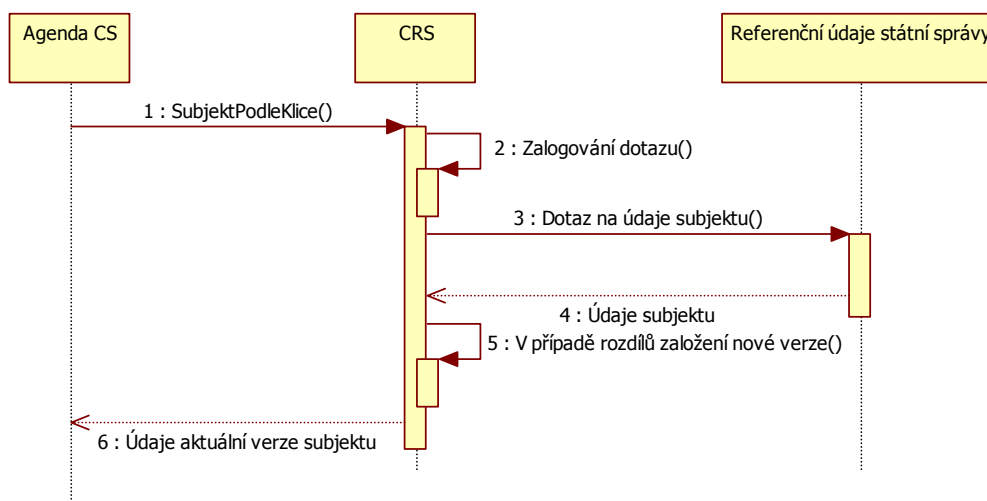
Agenda CS

CRS

Referenční údaje státní správy

1 : SubjektPodleKlice()

2 : Zalogování dotazu()

3 : Dotaz na údaje subjektu()

4 : Údaje subjektu

5 : V případě rozdílů založení nové verze()

6 : Údaje aktuální verze subjektu